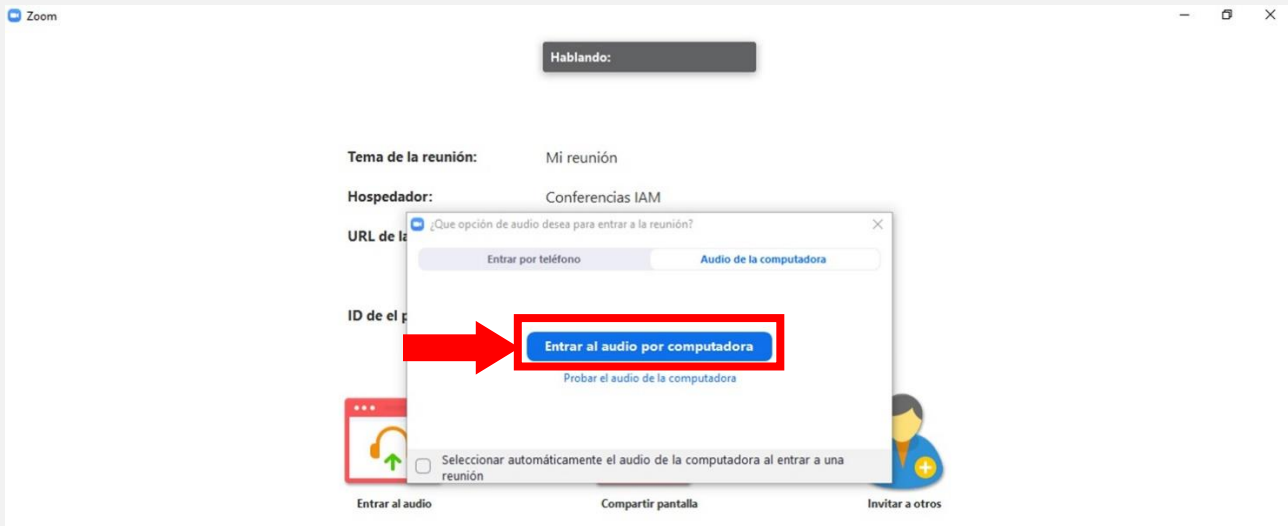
Zoom

Hablando:

Tema de la reunión: Mi reunión

Hospedador: Conferencias IAM

URL de la

ID de el p

¿Que opción de audio desea para entrar a la reunión?

Entrar por teléfono

Audio de la computadora

Entrar al audio por computadora

Probar el audio de la computadora

Seleccionar automáticamente el audio de la computadora al entrar a una reunión

Entrar al audio

Compartir pantalla

Invitar a otros